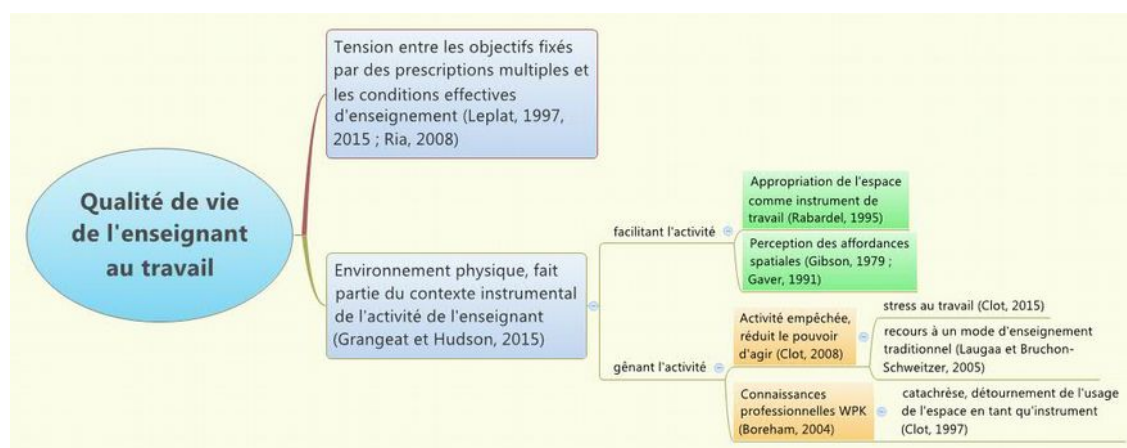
Qualité de vie de l'enseignant au travail

Tension entre les objectifs fixés par des prescriptions multiples et les conditions effectives d'enseignement (Leplat, 1997, 2015 ; Ria, 2008)

Environnement physique, fait partie du contexte instrumental de l'activité de l'enseignant (Grangeat et Hudson, 2015)

facilitant l'activité

Appropriation de l'espace comme instrument de travail (Rabardel, 1995)

Perception des affordances spatiales (Gibson, 1979 ; Gaver, 1991)

gênant l'activité

Activité empêchée, réduit le pouvoir d'agir (Clot, 2008)

stress au travail (Clot, 2015)

recours à un mode d'enseignement traditionnel (Laugaa et Bruchon-Schweitzer, 2005)

Connaissances professionnelles WPK (Boreham, 2004)

catachrèse, détournement de l'usage de l'espace en tant qu'instrument (Clot, 1997)